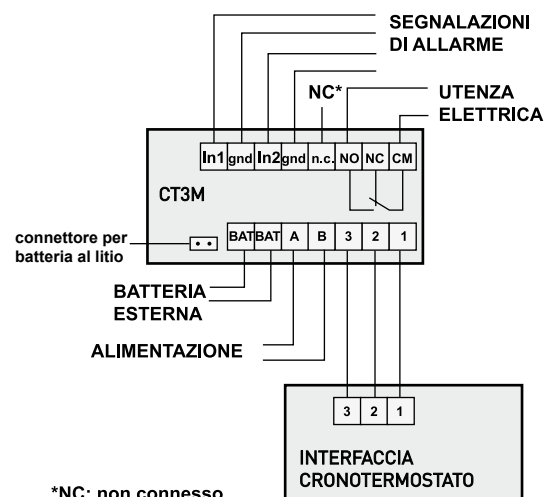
SEGNALAZIONI
DI ALLARME

NC*

UTENZA
ELETTRICA

In1 gnd In2 gnd n.c. NO NC CM

CT3M

connettore per
batteria al litio

BAT BAT A B 3 2 1

BATTERIA
ESTERNA

ALIMENTAZIONE

3 2 1

INTERFACCIA
CRONOTERMOSTATO

*NC: non connesso